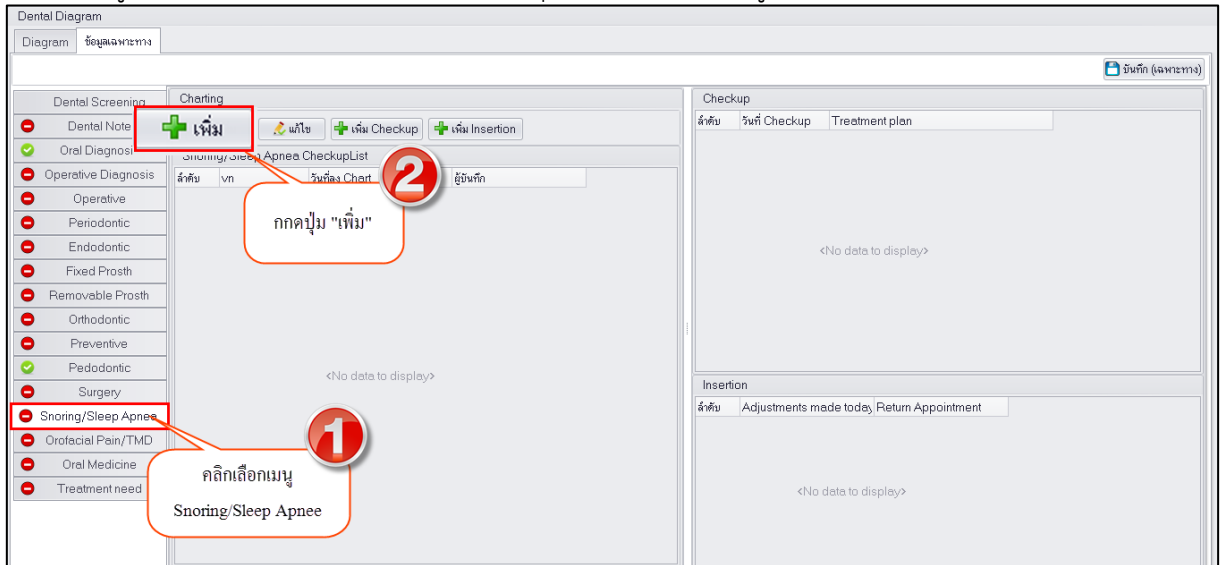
Dental Diagram

Diagram | ข้อมูลเฉพาะทาง

บันทึก (เฉพาะทาง)

Dental Screening
Dental Note
Oral Diagnosi
Operative Diagnosis
Operative
Periodontic
Endodontic
Fixed Prosth
Removable Prosth
Orthodontic
Preventive
Pedodontic
Surgery
Snoring/Sleep Apnea
Orofacial Pain/TMD
Oral Medicine
Treatment need

Charting

เพิ่ม | แก้ไข | เพิ่ม Checkup | เพิ่ม Insertion

Snoring/Sleep Apnea CheckupList

| ลำดับ | vn | วันที่ลง Chart | ผู้บันทึก |
|---|---|---|---|

<No data to display>

2

กกดปุ่ม "เพิ่ม"

1

คลิกเลือกเมนู

Snoring/Sleep Apnee

Checkup

| ลำดับ | วันที่ Checkup | Treatment plan |
|---|---|---|

<No data to display>

Insertion

| ลำดับ | Adjustments made today | Return Appointment |
|---|---|---|

<No data to display>